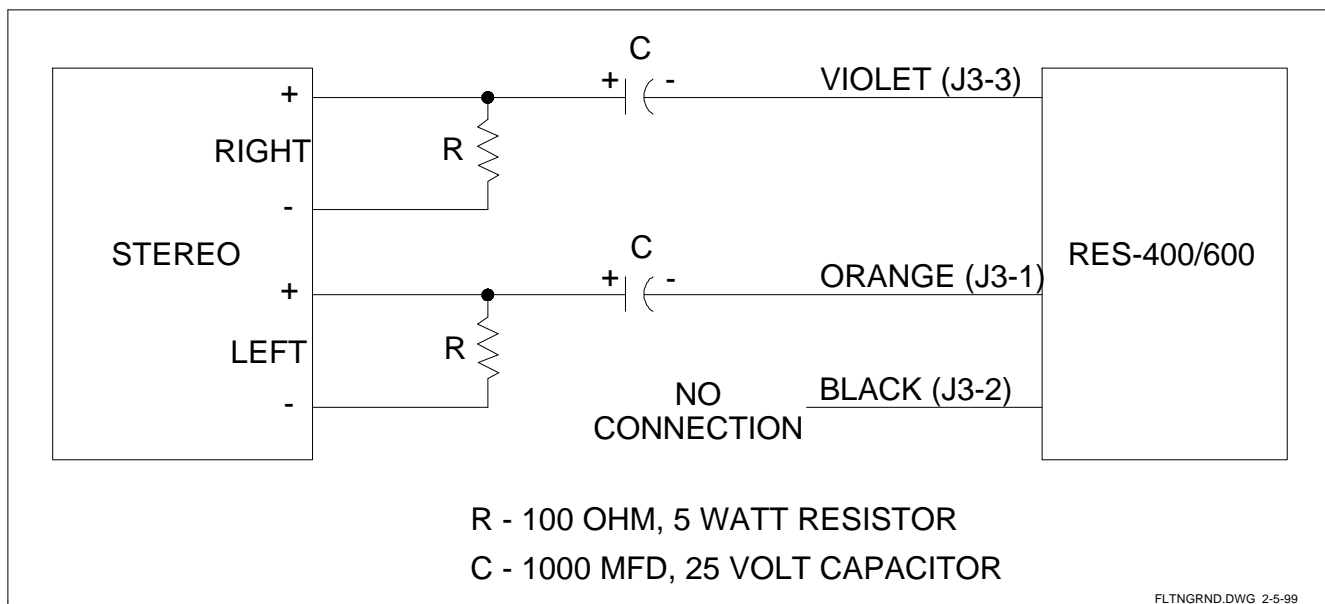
STEREO

+

RIGHT

-

+

LEFT

-

R

R

C

+ -

C

+ -

VIOLET (J3-3)

ORANGE (J3-1)

NO CONNECTION

BLACK (J3-2)

RES-400/600

R - 100 OHM, 5 WATT RESISTOR

C - 1000 MFD, 25 VOLT CAPACITOR

FLTNGRND.DWG 2-5-99